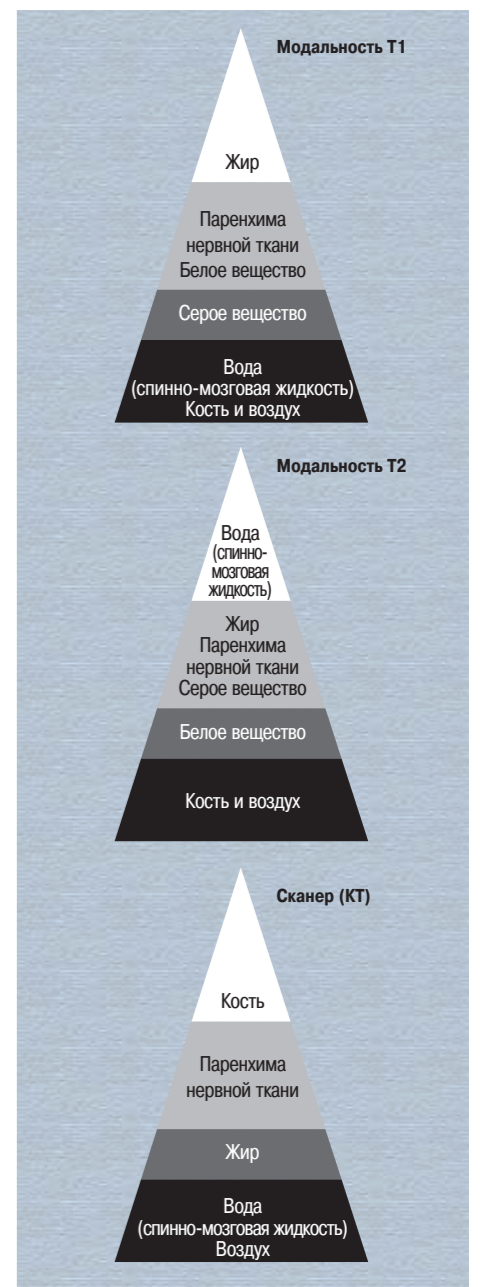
Модальность Т1

Жир

Паренхима нервной ткани
Белое вещество

Серое вещество

Вода
(спинно-мозговая жидкость)
Кость и воздух

Модальность Т2

Вода
(спинно-мозговая жидкость)

Жир
Паренхима нервной ткани
Серое вещество

Белое вещество

Кость и воздух

Сканер (КТ)

Кость

Паренхима нервной ткани

Жир

Вода
(спинно-мозговая жидкость)
Воздух